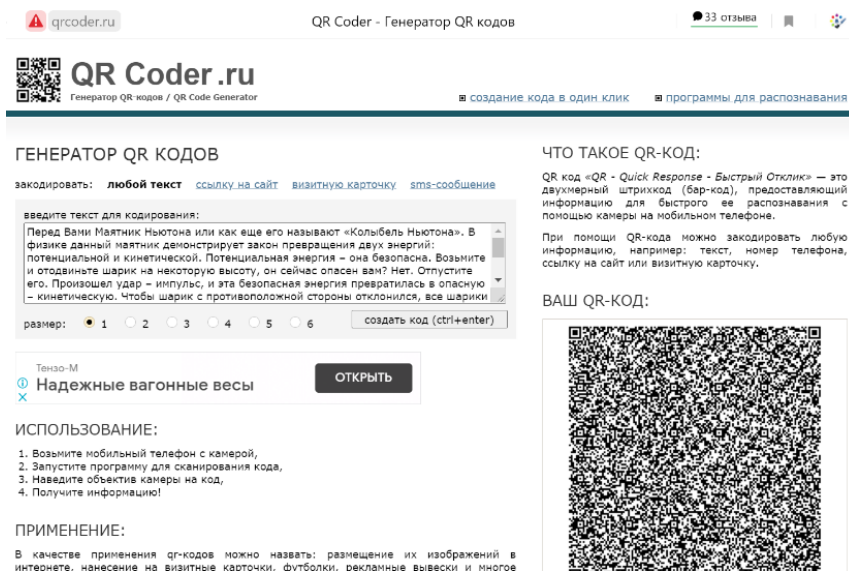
qrcoder.ru QR Coder - Генератор QR кодов 33 отзыва

QR Coder.ru
Генератор QR-кодов / QR Code Generator

создание кода в один клик программы для распознавания

ГЕНЕРАТОР QR КОДОВ

закодировать: любой текст ссылку на сайт визитную карточку sms-сообщение

введите текст для кодирования:

Перед Вами Маятник Ньютона или как еще его называют «Колыбель Ньютона». В физике данный маятник демонстрирует закон превращения двух энергий: потенциальной и кинетической. Потенциальная энергия – она безопасна. Возьмите и отодвиньте шарик на некоторую высоту, он сейчас опасен вам? Нет. Отпустите его. Произошел удар – импульс, и эта безопасная энергия превратилась в опасную – кинетическую. Чтобы шарик с противоположной стороны отклонился, все шарики

размер: 1 2 3 4 5 6 создать код (ctrl+enter)

Тензо-М
Надежные вагонные весы ОТКРЫТЬ

ИСПОЛЬЗОВАНИЕ:

1. Возьмите мобильный телефон с камерой,
2. Запустите программу для сканирования кода,
3. Наведите объектив камеры на код,
4. Получите информацию!

ПРИМЕНЕНИЕ:

В качестве применения qr-кодов можно назвать: размещение их изображений в интернете, нанесение на визитные карточки, футболки, рекламные вывески и многое

ЧТО ТАКОЕ QR-КОД:

QR код «QR - Quick Response - Быстрый Отклик» — это двухмерный штрихкод (бар-код), предоставляющий информацию для быстрого ее распознавания с помощью камеры на мобильном телефоне.

При помощи QR-кода можно закодировать любую информацию, например: текст, номер телефона, ссылку на сайт или визитную карточку.

ВАШ QR-КОД: